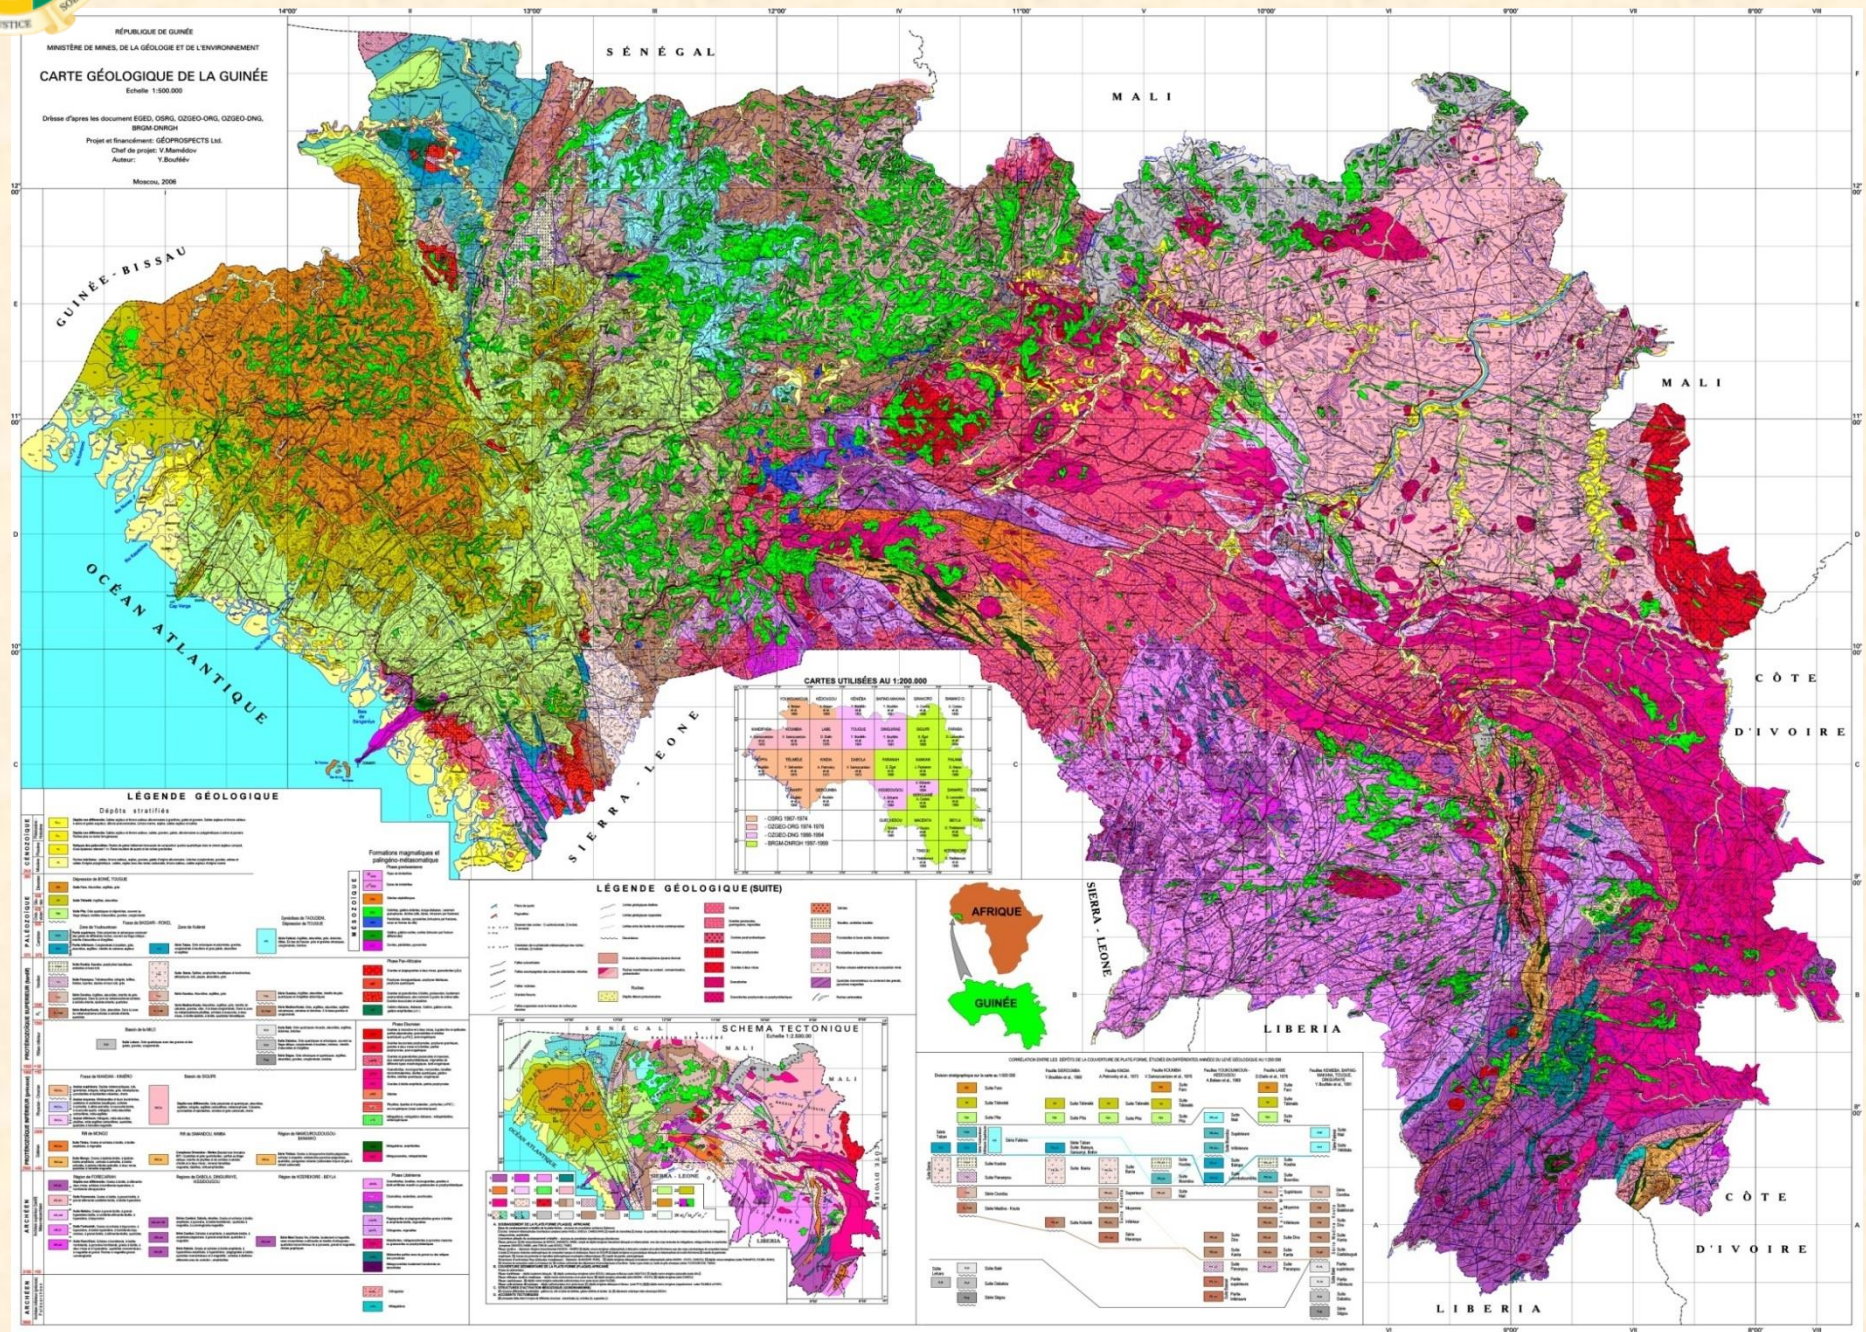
RÉPUBLIQUE DE GUINÉE
MINISTÈRE DE MINES, DE LA GÉOLOGIE ET DE L'ENVIRONNEMENT

CARTE GÉOLOGIQUE DE LA GUINÉE
Echelle 1:500.000

Dressé d'apres les document EGED, OSRG, OZGEO-ORG, OZGEO-DNG, BRGM-DNRGH

Projet et financement: GÉOPROSPECTS Ltd.
Chef de projet: V.Mamédov
Auteur: Y.Bouféév

Moscou, 2006

14°00' II 13°00' III 12°00' IV 11°00' V 10°00' VI 9°00' VII 8°00' VIII

SÉNÉGAL

MALI

MALI

GUINÉE - BISSAU

OCÉAN ATLANTIQUE

SIERRA - LEONE

SIERRA - LEONE

CÔTE D'IVOIRE

CÔTE D'IVOIRE

LIBERIA

LIBERIA

12° 00'
11° 00'
10° 00'
9° 00'
8° 00'

CARTES UTILISÉES AU 1:200.000

LÉGENDE GÉOLOGIQUE

Dépôts stratifiés

CÉNOZOÏQUE
PALÉOZOÏQUE
MÉSOZOÏQUE
PROTÉROZOÏQUE SUPÉRIEUR
PROTÉROZOÏQUE INFÉRIEUR
ARCHÉEN

Formations magmatiques et palingéno-métasomatique

LÉGENDE GÉOLOGIQUE (SUITE)

AFRIQUE

GUINÉE

SCHEMA TECTONIQUE
Echelle 1:2.500.000

SÉNÉGAL
MALI
MALI
OCÉAN ATLANTIQUE
SIERRA - LEONE
LIBERIA
CÔTE D'IVOIRE